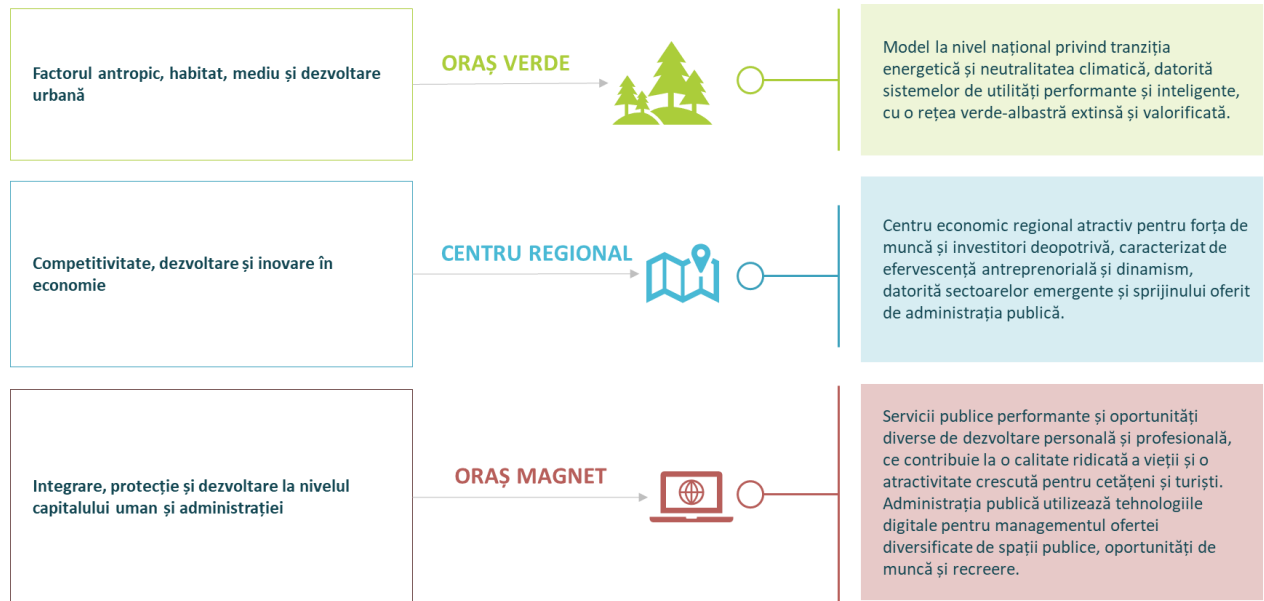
Factorul antropic, habitat, mediu și dezvoltare urbană

ORAȘ VERDE

Model la nivel național privind tranziția energetică și neutralitatea climatică, datorită sistemelor de utilități performante și inteligente, cu o rețea verde-albastră extinsă și valorificată.

Competitivitate, dezvoltare și inovare în economie

CENTRU REGIONAL

Centru economic regional atractiv pentru forța de muncă și investitori deopotrivă, caracterizat de efervescență antreprenorială și dinamism, datorită sectoarelor emergente și sprijinului oferit de administrația publică.

Integrare, protecție și dezvoltare la nivelul capitalului uman și administrației

ORAȘ MAGNET

Servicii publice performante și oportunități diverse de dezvoltare personală și profesională, ce contribuie la o calitate ridicată a vieții și o atractivitate crescută pentru cetățeni și turiști. Administrația publică utilizează tehnologiile digitale pentru managementul ofertei diversificate de spații publice, oportunități de muncă și recreere.